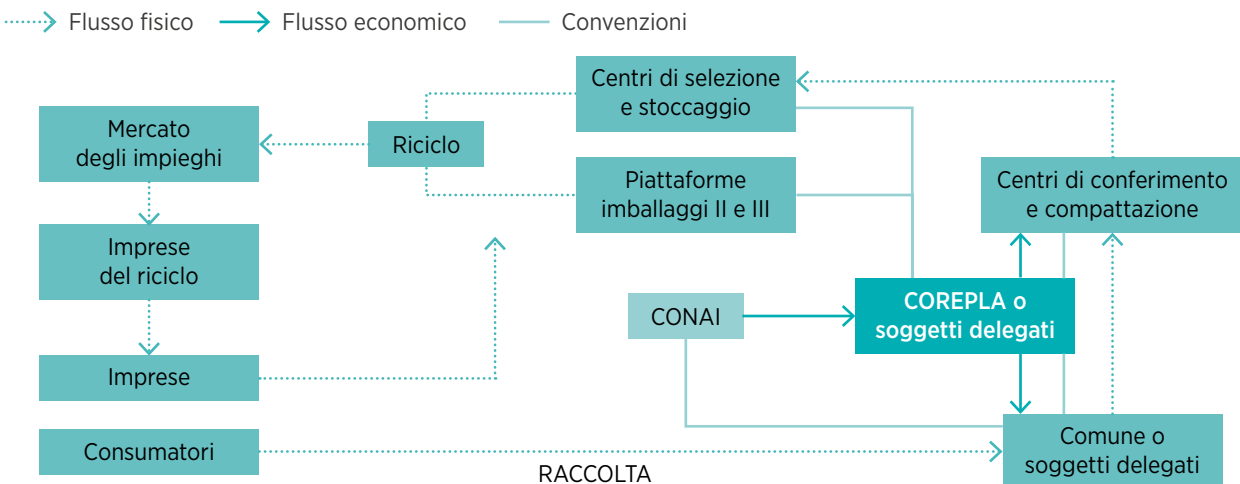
Flusso fisico
Flusso economico
Convenzioni

Centri di selezione e stoccaggio

Mercato degli impieghi

Riciclo

Piattaforme imballaggi II e III

Centri di conferimento e compattazione

Imprese del riciclo

CONAI

COREPLA o soggetti delegati

Imprese

Consumatori

Comune o soggetti delegati

RACCOLTA